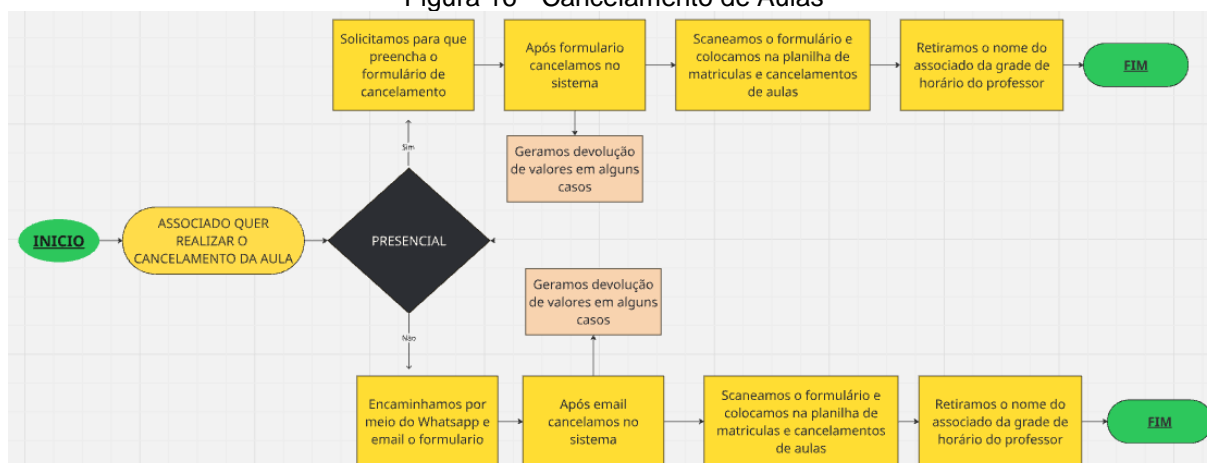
Figura 16 - Cancelamento de Aulas

INICIO

ASSOCIADO QUER REALIZAR O CANCELAMENTO DA AULA

PRESENCIAL

Sim

Solicitamos para que preencha o formulário de cancelamento

Após formulario cancelamos no sistema

Geramos devolução de valores em alguns casos

Scaneamos o formulário e colocamos na planilha de matriculas e cancelamentos de aulas

Retiramos o nome do associado da grade de horário do professor

FIM

Não

Encaminhamos por meio do Whatsapp e email o formulario

Após email cancelamos no sistema

Geramos devolução de valores em alguns casos

Scaneamos o formulário e colocamos na planilha de matriculas e cancelamentos de aulas

Retiramos o nome do associado da grade de horário do professor

FIM